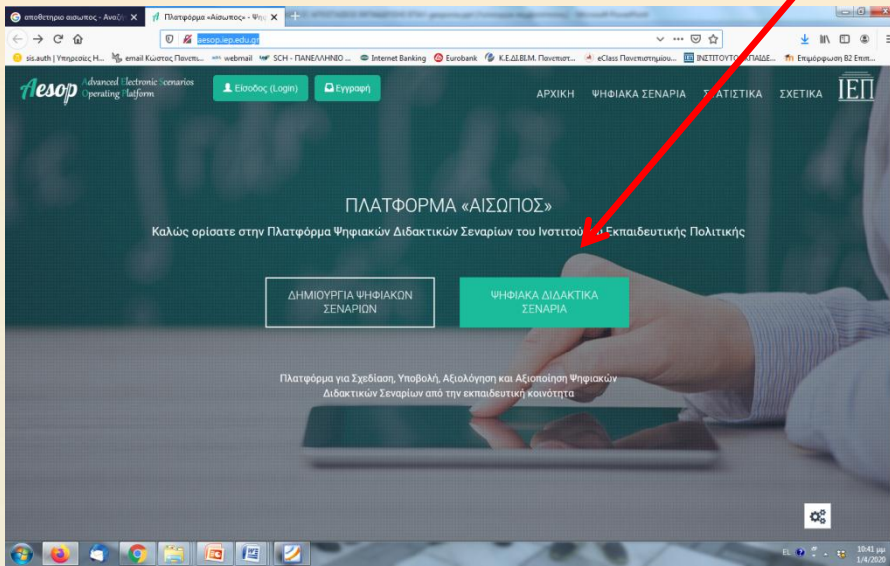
αποθετηριο αισωπος - Αναζή ×
Πλατφόρμα «Αίσωπος» - Ψηφ ×
+

aesop.iep.edu.gr

sis.auth | Υπηρεσίες Η... email Κωστας Πανεπι... webmail SCH - ΠΑΝΕΛΛΗΝΙΟ ... Internet Banking Eurobank Κ.Ε.ΔΙ.ΒΙ.Μ. Πανεπιστ... eClass Πανεπιστημίου... ΙΝΣΤΙΤΟΥΤΟ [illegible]ΚΠΑΙΔΕ... Επιμόρφωση Β2 Επιπ...

Aesop Advanced Electronic Scenarios Operating Platform

Είσοδος (Login)
Εγγραφή

ΑΡΧΙΚΗ ΨΗΦΙΑΚΑ ΣΕΝΑΡΙΑ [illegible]ΤΑΤΙΣΤΙΚΑ ΣΧΕΤΙΚΑ ΙΕΠ

ΠΛΑΤΦΟΡΜΑ «ΑΙΣΩΠΟΣ»

Καλώς ορίσατε στην Πλατφόρμα Ψηφιακών Διδακτικών Σεναρίων του Ινστιτού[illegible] Εκπαιδευτικής Πολιτικής

ΔΗΜΙΟΥΡΓΙΑ ΨΗΦΙΑΚΩΝ ΣΕΝΑΡΙΩΝ

ΨΗΦΙΑΚΑ ΔΙΔΑΚΤΙΚΑ ΣΕΝΑΡΙΑ

Πλατφόρμα για Σχεδίαση, Υποβολή, Αξιολόγηση και Αξιοποίηση Ψηφιακών Διδακτικών Σεναρίων από την εκπαιδευτική κοινότητα

EL 10:41 μμ 1/4/2020